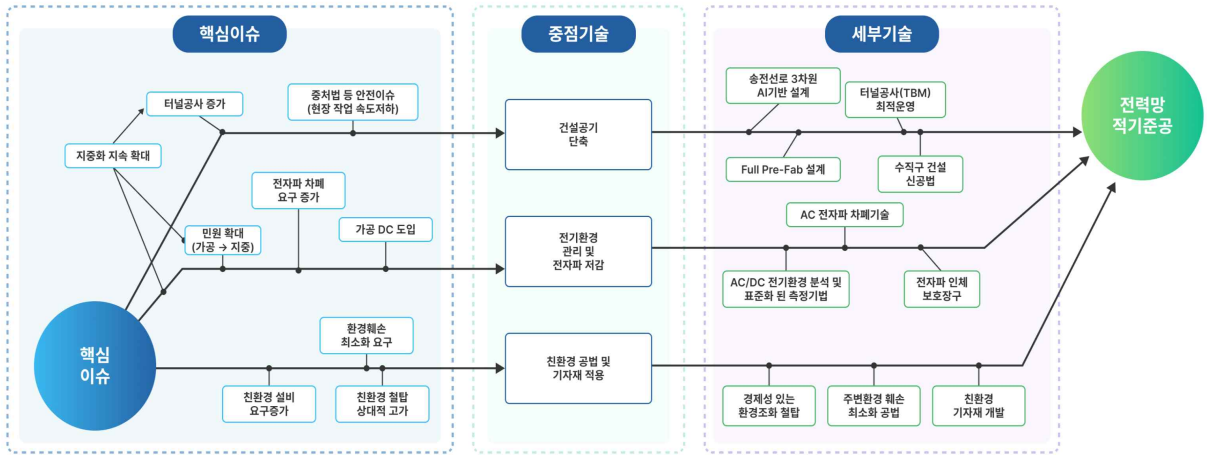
핵심이슈

중점기술

세부기술

터널공사 증가

중처법 등 안전이슈
(현장 작업 속도저하)

지중화 지속 확대

전자파 차폐
요구 증가

가공 DC 도입

민원 확대
(가공 → 지중)

환경훼손
최소화 요구

핵심
이슈

친환경 설비
요구증가

친환경 철탑
상대적 고가

건설공기
단축

전기환경
관리 및
전자파 저감

친환경 공법 및
기자재 적용

송전선로 3차원
AI기반 설계

터널공사(TBM)
최적운영

Full Pre-Fab 설계

수직구 건설
신공법

AC 전자파 차폐기술

AC/DC 전기환경 분석 및
표준화 된 측정기법

전자파 인체
보호장구

경제성 있는
환경조화 철탑

주변환경 훼손
최소화 공법

친환경
기자재 개발

전력망
적기준공